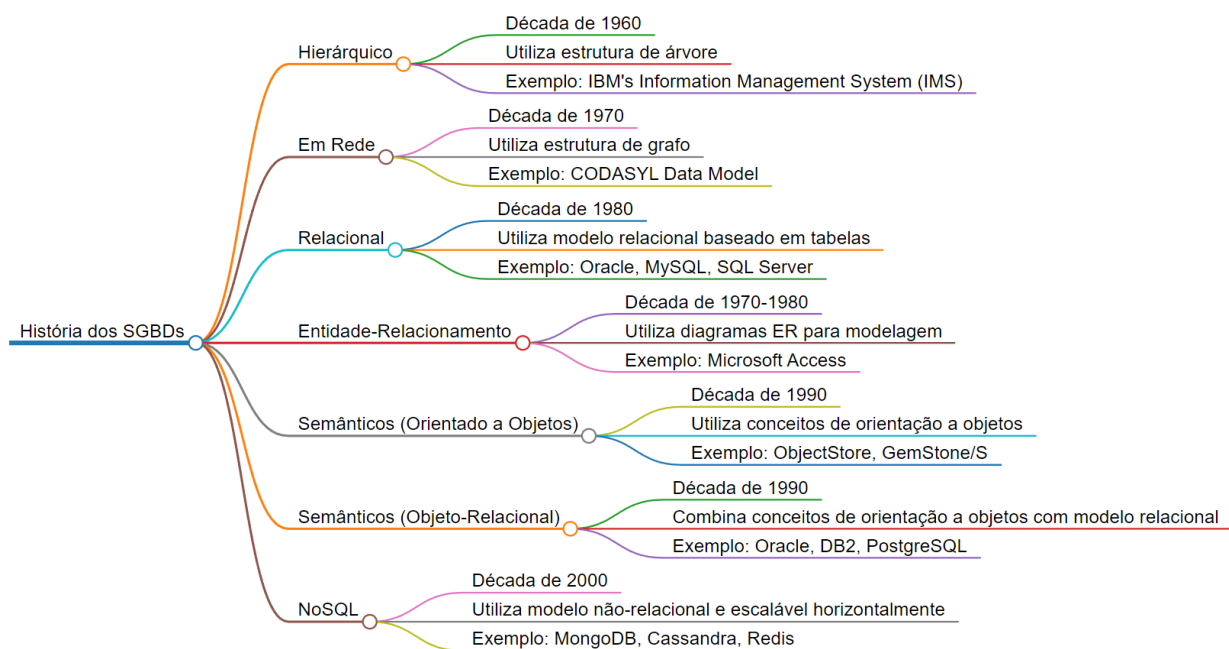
História dos SGBDs

Hierárquico
Década de 1960
Utiliza estrutura de árvore
Exemplo: IBM's Information Management System (IMS)

Em Rede
Década de 1970
Utiliza estrutura de grafo
Exemplo: CODASYL Data Model

Relacional
Década de 1980
Utiliza modelo relacional baseado em tabelas
Exemplo: Oracle, MySQL, SQL Server

Entidade-Relacionamento
Década de 1970-1980
Utiliza diagramas ER para modelagem
Exemplo: Microsoft Access

Semânticos (Orientado a Objetos)
Década de 1990
Utiliza conceitos de orientação a objetos
Exemplo: ObjectStore, GemStone/S

Semânticos (Objeto-Relacional)
Década de 1990
Combina conceitos de orientação a objetos com modelo relacional
Exemplo: Oracle, DB2, PostgreSQL

NoSQL
Década de 2000
Utiliza modelo não-relacional e escalável horizontalmente
Exemplo: MongoDB, Cassandra, Redis